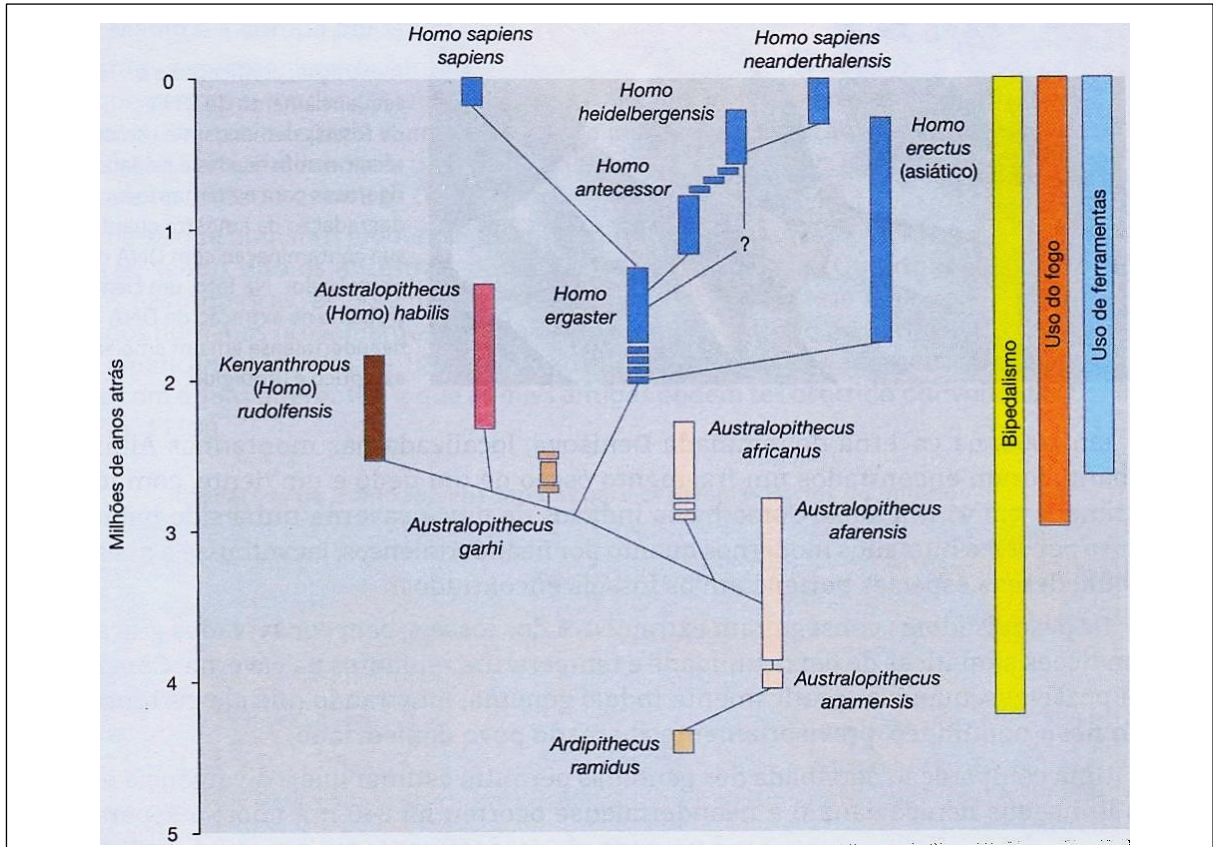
Homo sapiens sapiens

Homo sapiens neanderthalensis

Homo heidelbergensis

Homo antecessor

Homo erectus (asiático)

?

Australopithecus (Homo) habilis

Homo ergaster

Kenyanthropus (Homo) rudolfensis

Australopithecus africanus

Australopithecus garhi

Australopithecus afarensis

Australopithecus anamensis

Ardipithecus ramidus

Bipedalismo

Uso do fogo

Uso de ferramentas

Milhões de anos atrás

0

1

2

3

4

5